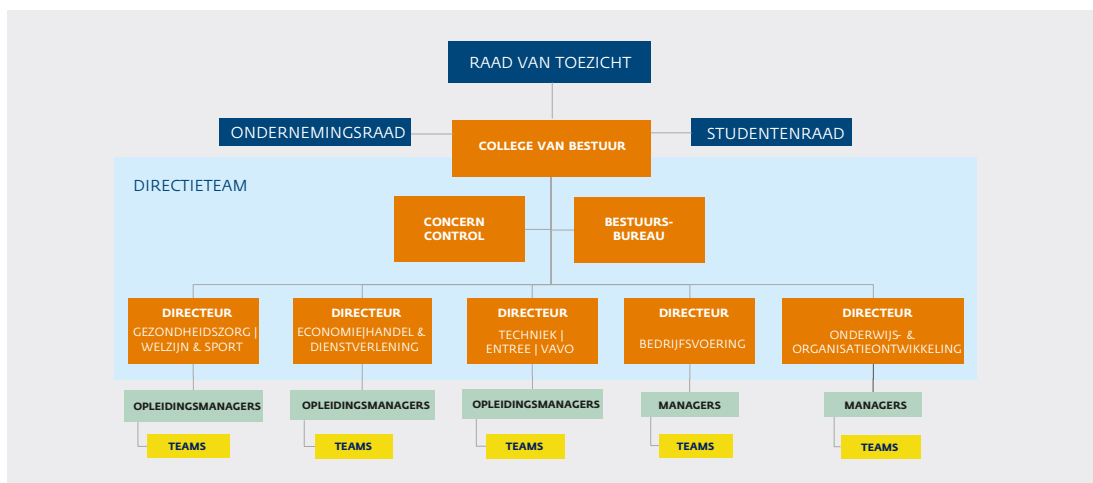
RAAD VAN TOEZICHT

ONDERNEMINGSRAAD

COLLEGE VAN BESTUUR

STUDENTENRAAD

DIRECTIETEAM

CONCERN CONTROL

BESTUURS-BUREAU

DIRECTEUR
GEZONDHEIDSZORG | WELZIJN & SPORT

DIRECTEUR
ECONOMIE|HANDEL & DIENSTVERLENING

DIRECTEUR
TECHNIEK | ENTREE | VAVO

DIRECTEUR
BEDRIJFSVOERING

DIRECTEUR
ONDERWIJS- & ORGANISATIEONTWIKKELING

OPLEIDINGSMANAGERS

OPLEIDINGSMANAGERS

OPLEIDINGSMANAGERS

MANAGERS

MANAGERS

TEAMS

TEAMS

TEAMS

TEAMS

TEAMS